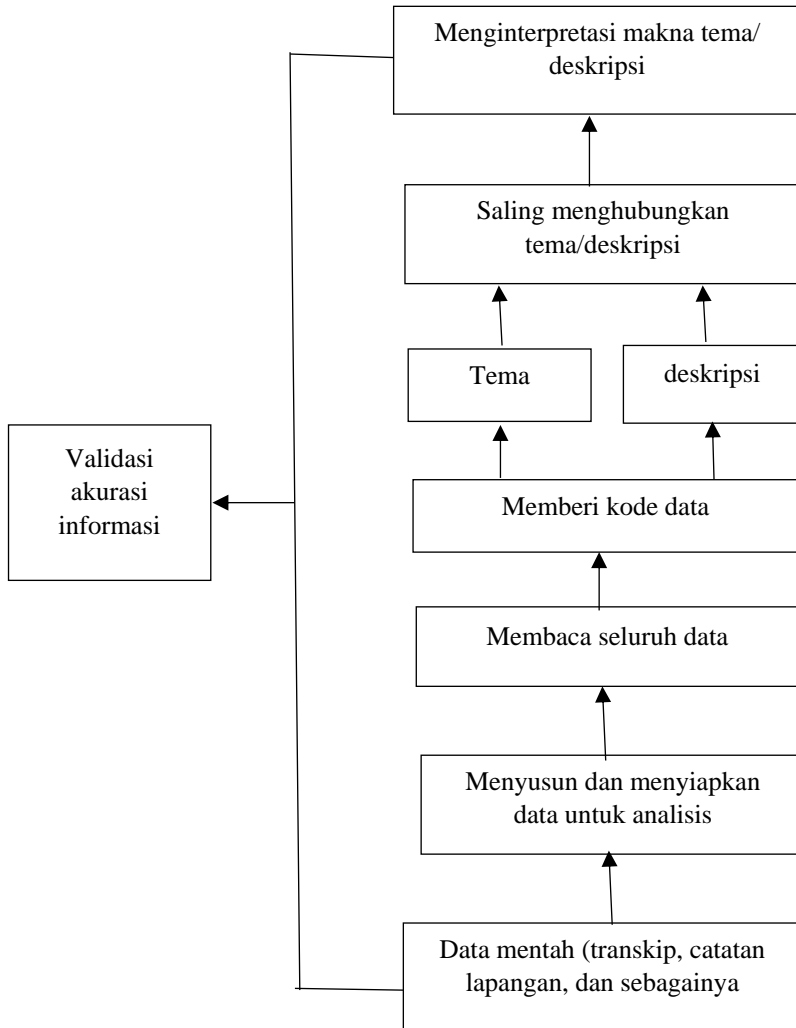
Menginterpretasi makna tema/ deskripsi

Saling menghubungkan tema/deskripsi

Tema

deskripsi

Validasi akurasi informasi

Memberi kode data

Membaca seluruh data

Menyusun dan menyiapkan data untuk analisis

Data mentah (transkip, catatan lapangan, dan sebagainya